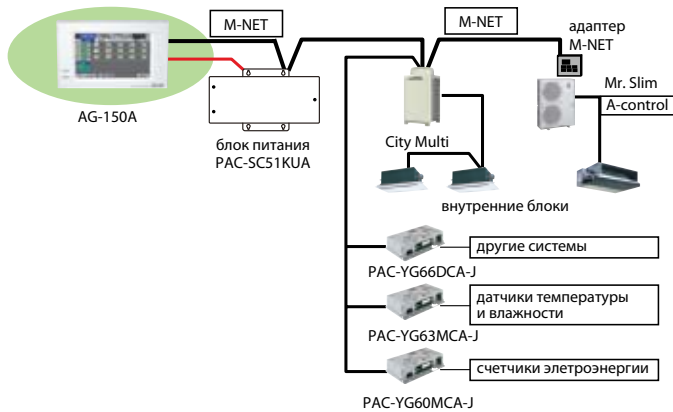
M-NET

M-NET

адаптер M-NET

AG-150A

блок питания PAC-SC51KUA

City Multi

Mr. Slim

A-control

внутренние блоки

другие системы

PAC-YG66DCA-J

датчики температуры и влажности

PAC-YG63MCA-J

счетчики элетроэнергии

PAC-YG60MCA-J